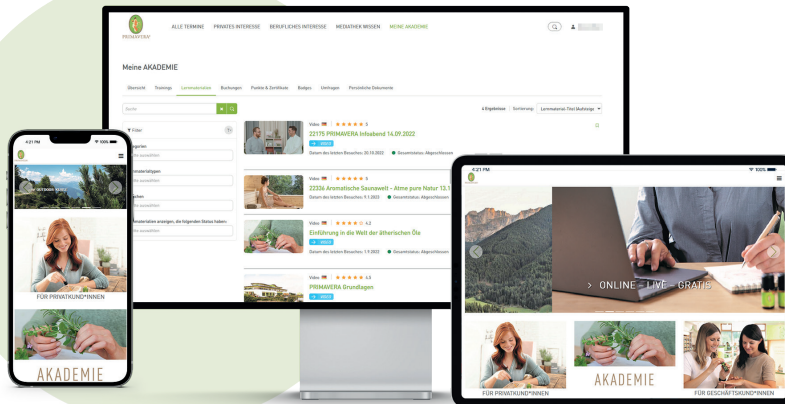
PRIMAVERA

ALLE TERMINE PRIVATES INTERESSE BERUFLICHES INTERESSE MEDIATHEK WISSEN MEINE AKADEMIE

Meine AKADEMIE

Übersicht Trainings Lernmaterialien Buchungen Punkte & Zertifikate Badges Umfragen Persönliche Dokumente

Suche

6 Ergebnisse Sortierung: Lernmaterial-Titel (Aufsteige

Filter

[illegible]gorien
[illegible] auswählen

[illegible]materialtypen
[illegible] auswählen

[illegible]chen
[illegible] auswählen

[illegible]materialien anzeigen, die folgenden Status haben:
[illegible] auswählen

Video ★★★★★ 5
22175 PRIMAVERA Infoabend 14.09.2022
VIDEO
Datum des letzten Besuches: 20.10.2022 ● Gesamtstatus: Abgeschlossen

Video ★★★★★ 5
23336 Aromatische Saunawelt - Atme pure Natur 13.1
VIDEO
Datum des letzten Besuches: 5.1.2023 ● Gesamtstatus: Abgeschlossen

Video ★★★★ 4.2
Einführung in die Welt der ätherischen Öle
VIDEO
Datum des letzten Besuches: 1.9.2022 ● Gesamtstatus: Abgeschlossen

Video ★★★★★ 4.5
PRIMAVERA Grundlagen
VIDEO

4:21 PM 100%

FÜR PRIVATKUND*INNEN

AKADEMIE

4:21 PM 100%

> ONLINE · LIVE · GRATIS

AKADEMIE

FÜR PRIVATKUND*INNEN

FÜR GESCHÄFTSKUND*INNEN